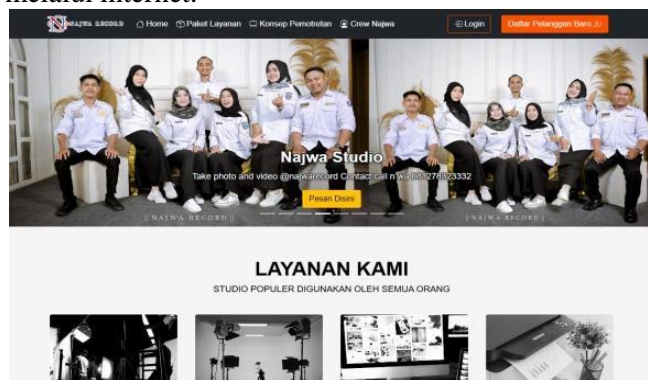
melalui internet.

NAJWA RECORD Home Paket Layanan Konsep Pemotretan Crew Najwa

Login Daftar Pelanggan Baru

Najwa Studio

Take photo and video @najwarecord Contact call n wa 0812 78323332

Pesan Disini

| NAJWA RECORD | | NAJWA RECORD |

LAYANAN KAMI

STUDIO POPULER DIGUNAKAN OLEH SEMUA ORANG